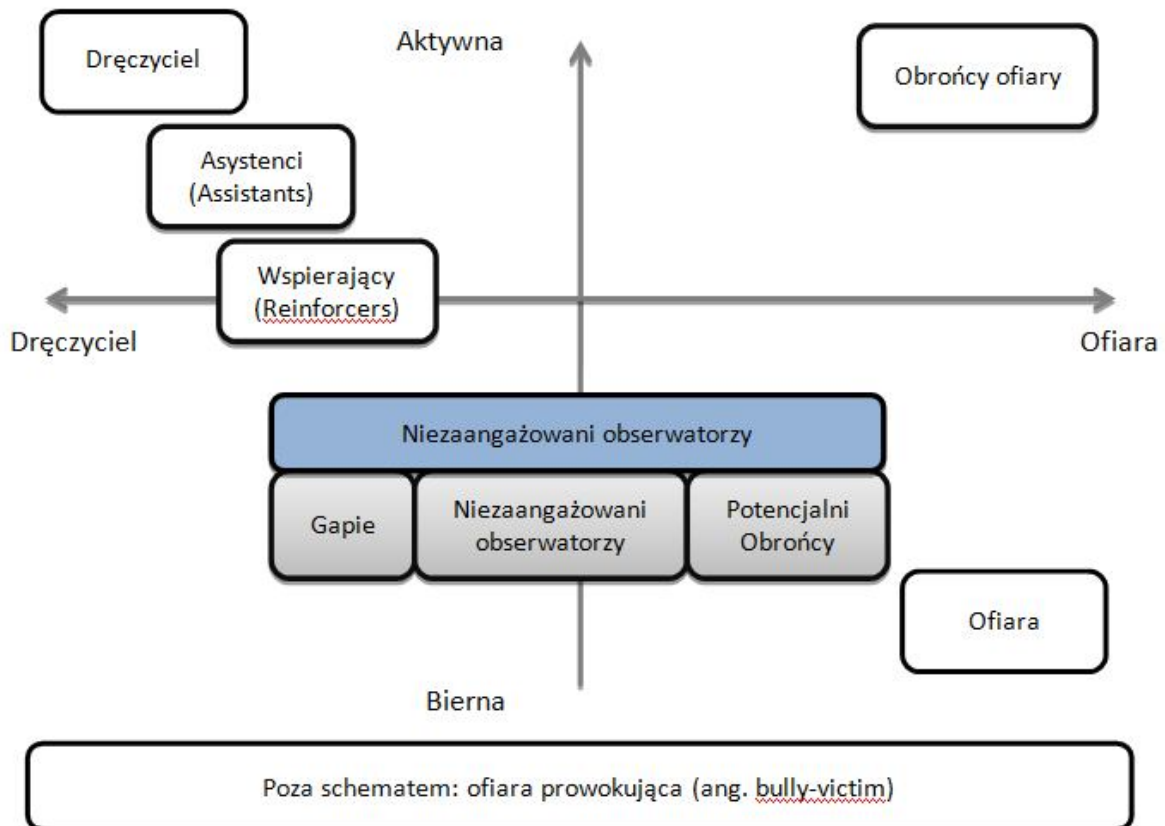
Dręczyciel

Aktywna

Obrońcy ofiary

Asystenci (Assistants)

Wspierający (Reinforcers)

Dręczyciel

Ofiara

Niezaangażowani obserwatorzy

Gapie

Niezaangażowani obserwatorzy

Potencjalni Obrońcy

Ofiara

Bierna

Poza schematem: ofiara prowokująca (ang. bully-victim)